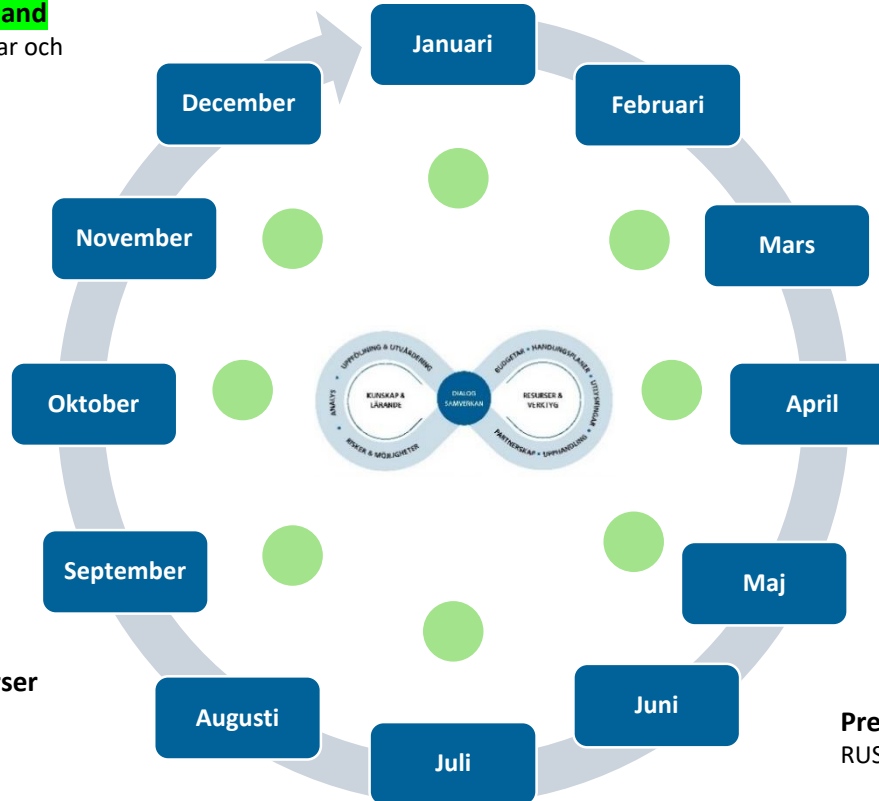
and
ar och

Januari
Februari
Mars
April
Maj
Juni
Juli
Augusti
September
Oktober
November
December

UPPFÖLJNING & UTVÄRDERING
ANALYS
KUNSKAP & LÄRANDE
RISKER & MÖJLIGHETER
DIALOG SAMVERKAN
BUDGETAR • HANDLINGSPLANER • UTVECKLINGAR
RESURSER & VERKTYG
PARTNERSKAP • UPPHANDLING

ser

Pre
RUS